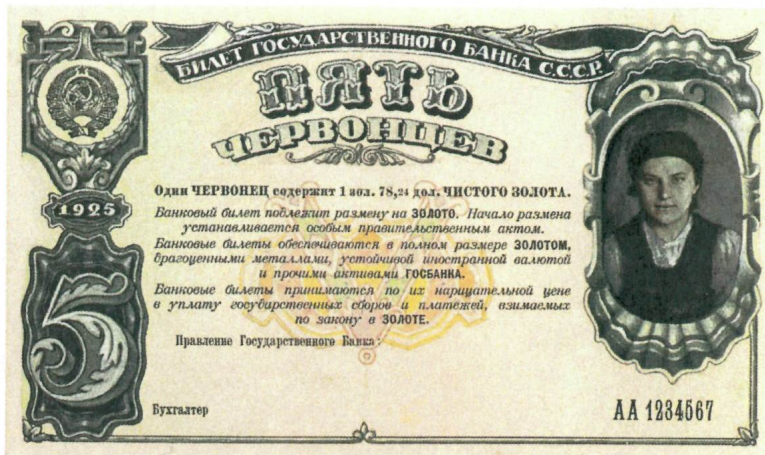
БИЛЕТ ГОСУДАРСТВЕННОГО БАНКА С.С.С.Р.

ПЯТЬ ЧЕРВОНЦЕВ

1925

Один ЧЕРВОНЕЦ содержит 1 зол. 78,24 дол. ЧИСТОГО ЗОЛОТА.

Банковый билет подлежит размену на ЗОЛОТО. Начало размена устанавливается особым правительственным актом.

Банковые билеты обеспечиваются в полном размере ЗОЛОТОМ, драгоценными металлами, устойчивой иностранной валютой и прочими активами ГОСБАНКА.

Банковые билеты принимаются по их нарицательной цене в уплату государственных сборов и платежей, взимаемых по закону в ЗОЛОТЕ.

Правление Государственного Банка:

5

Бухгалтер

АА 1234567